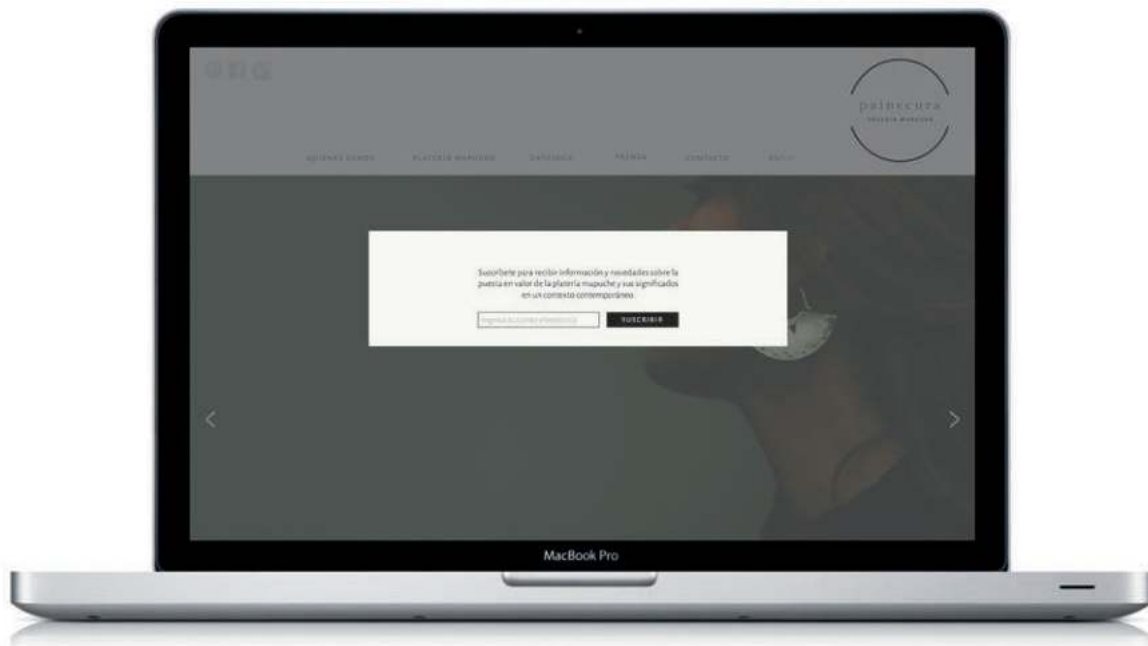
painecura
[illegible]

QUIÉNES SOMOS PLATERÍA MAPUCHE CATÁLOGO PRENSA CONTACTO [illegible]

Suscríbete para recibir información y novedades sobre la puesta en valor de la platería mapuche y sus significados en un contexto contemporáneo.

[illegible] SUSCRIBIR

MacBook Pro